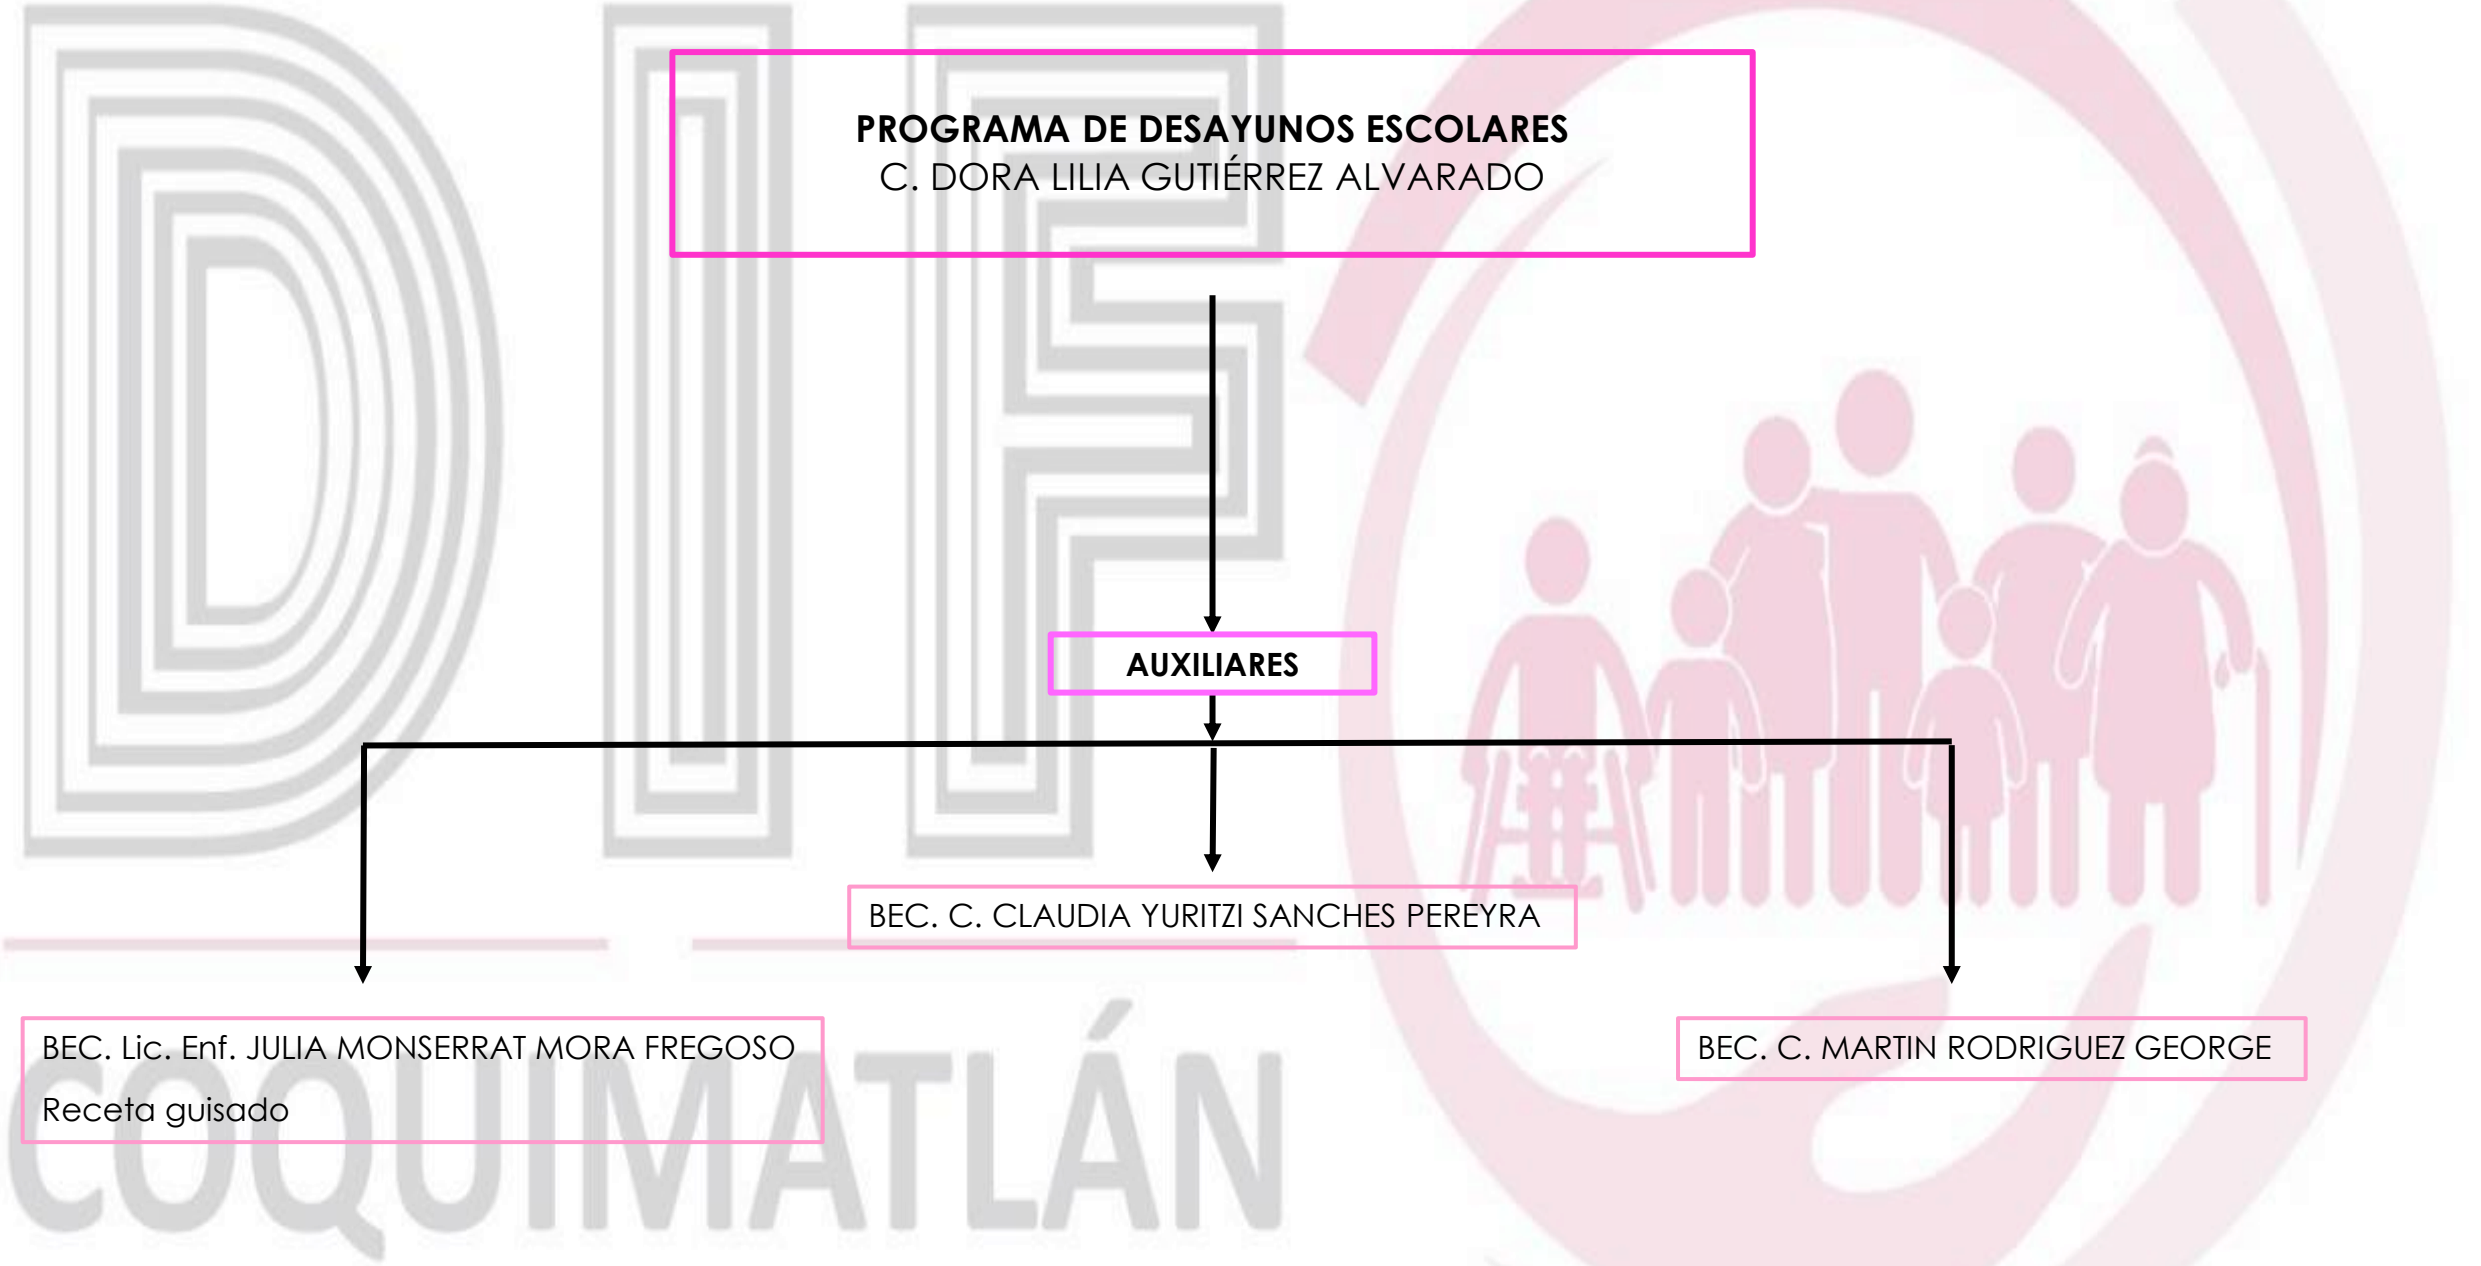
PROGRAMA DE DESAYUNOS ESCOLARES
C. DORA LILIA GUTIÉRREZ ALVARADO

AUXILIARES

BEC. C. CLAUDIA YURITZI SANCHES PEREYRA

BEC. Lic. Enf. JULIA MONSERRAT MORA FREGOSO
Receta guisado

BEC. C. MARTIN RODRIGUEZ GEORGE

DIF
COQUIMATLÁN